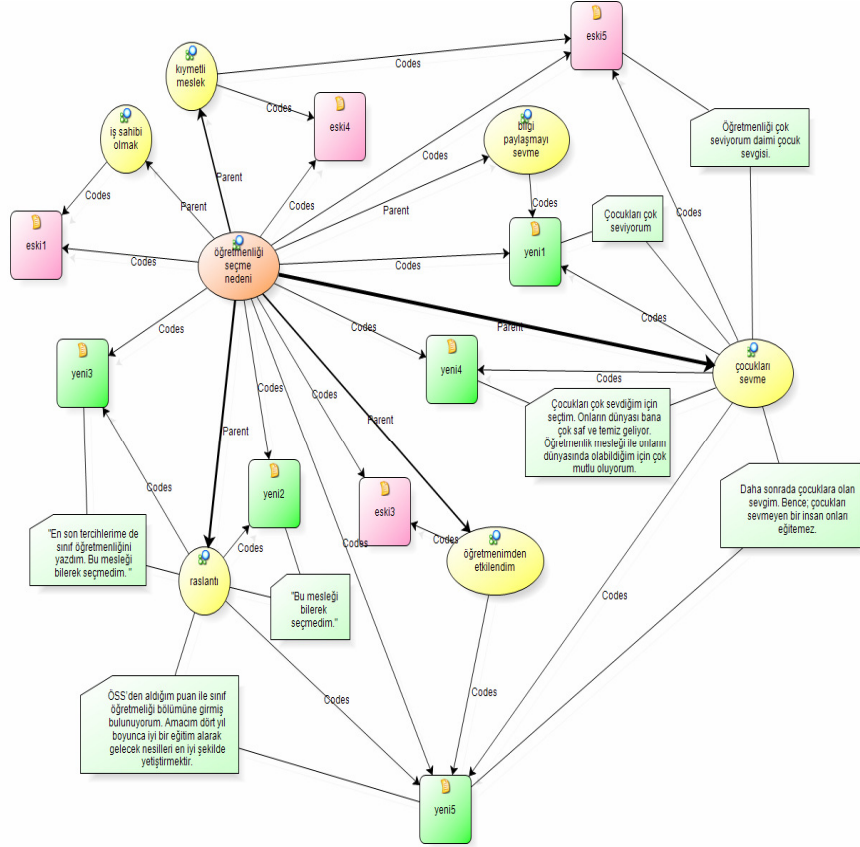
eski5

Codes

kıymetli meslek

Codes

eski4

iş sahibi olmak

bilgi paylaşmayı sevme

Öğretmenliği çok seviyorum daimi çocuk sevgisi.

Codes

Parent

Codes

Parent

Codes

Codes

Parent

Codes

Çocukları çok seviyorum

eski1

Codes

öğretmenliği seçme nedeni

Codes

yeni1

Codes

Codes

Codes

Parent

Codes

yeni3

yeni4

Codes

çocukları sevme

Codes

Çocukları çok sevdiğim için seçtim. Onların dünyası bana çok saf ve temiz geliyor. Öğretmenlik mesleği ile onların dünyasında olabildiğim için çok mutlu oluyorum.

Parent

Codes

Parent

Codes

Daha sonrada çocuklara olan sevgim. Bence; çocukları sevmeyen bir insan onları eğitemez.

yeni2

eski3

Codes

"En son tercihlerime de sınıf öğretmenliğini yazdım. Bu mesleği bilerek seçmedim. "

Codes

Codes

öğretmenimden etkilendim

raslantı

"Bu mesleği bilerek seçmedim."

Codes

ÖSS'den aldığım puan ile sınıf öğretmenliği bölümüne girmiş bulunuyorum. Amacım dört yıl boyunca iyi bir eğitim alarak gelecek nesilleri en iyi şekilde yetiştirmektir.

Codes

Codes

yeni5